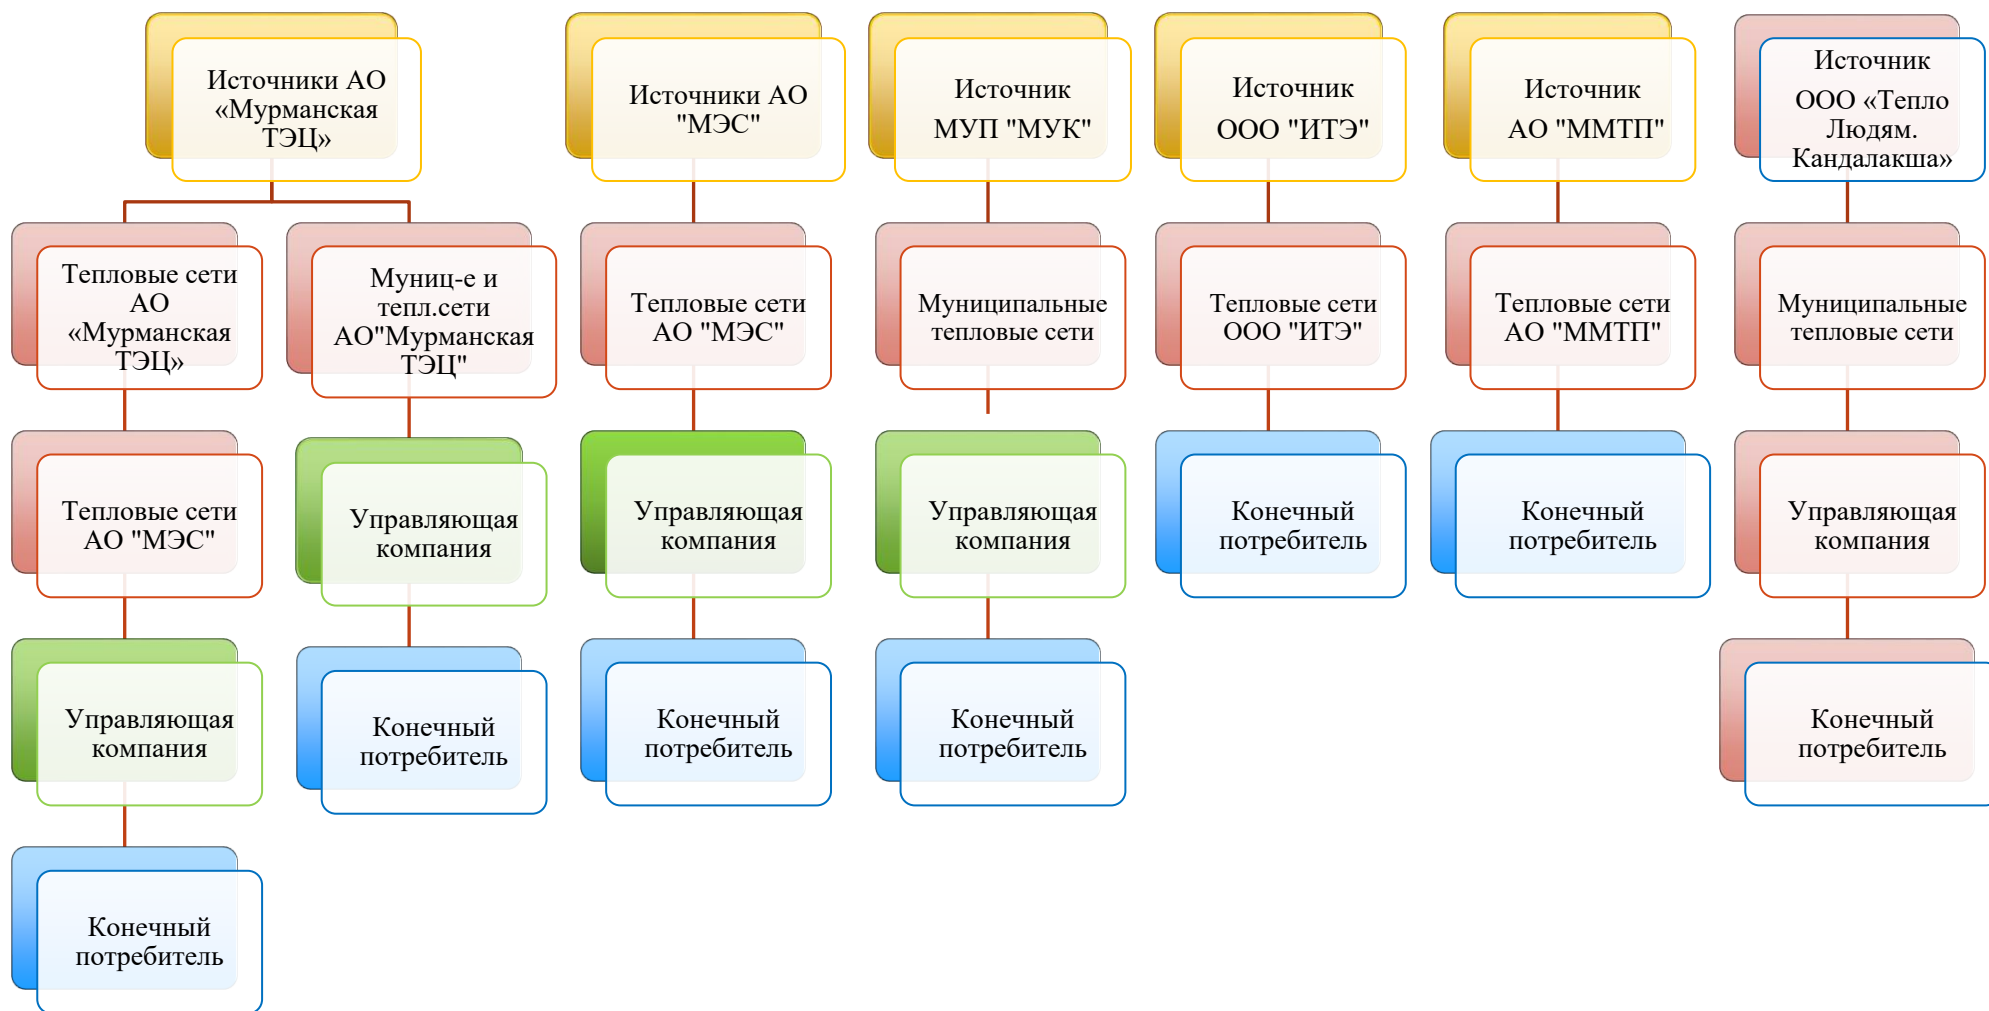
Источники АО «Мурманская ТЭЦ»

Тепловые сети АО «Мурманская ТЭЦ»

Тепловые сети АО "МЭС"

Управляющая компания

Конечный потребитель

Муниц-е и тепл.сети АО"Мурманская ТЭЦ"

Управляющая компания

Конечный потребитель

Источники АО "МЭС"

Тепловые сети АО "МЭС"

Управляющая компания

Конечный потребитель

Источник МУП "МУК"

Муниципальные тепловые сети

Управляющая компания

Конечный потребитель

Источник ООО "ИТЭ"

Тепловые сети ООО "ИТЭ"

Конечный потребитель

Источник АО "ММТП"

Тепловые сети АО "ММТП"

Конечный потребитель

Источник ООО «Тепло Людям. Кандалакша»

Муниципальные тепловые сети

Управляющая компания

Конечный потребитель